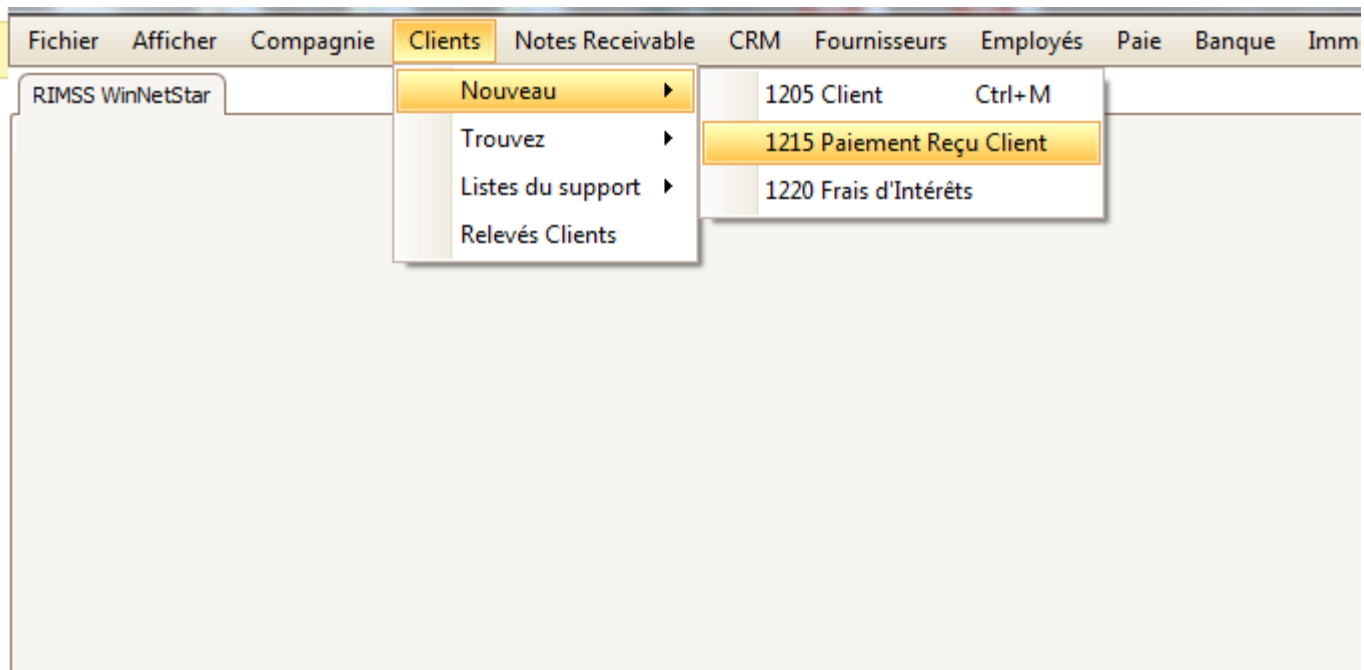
Fichier Afficher Compagnie Clients Notes Receivable CRM Fournisseurs Employés Paie Banque Imm

RIMSS WinNetStar

Nouveau
Trouvez
Listes du support
Relevés Clients

1205 Client Ctrl+M
1215 Paiement Reçu Client
1220 Frais d'Intérêts